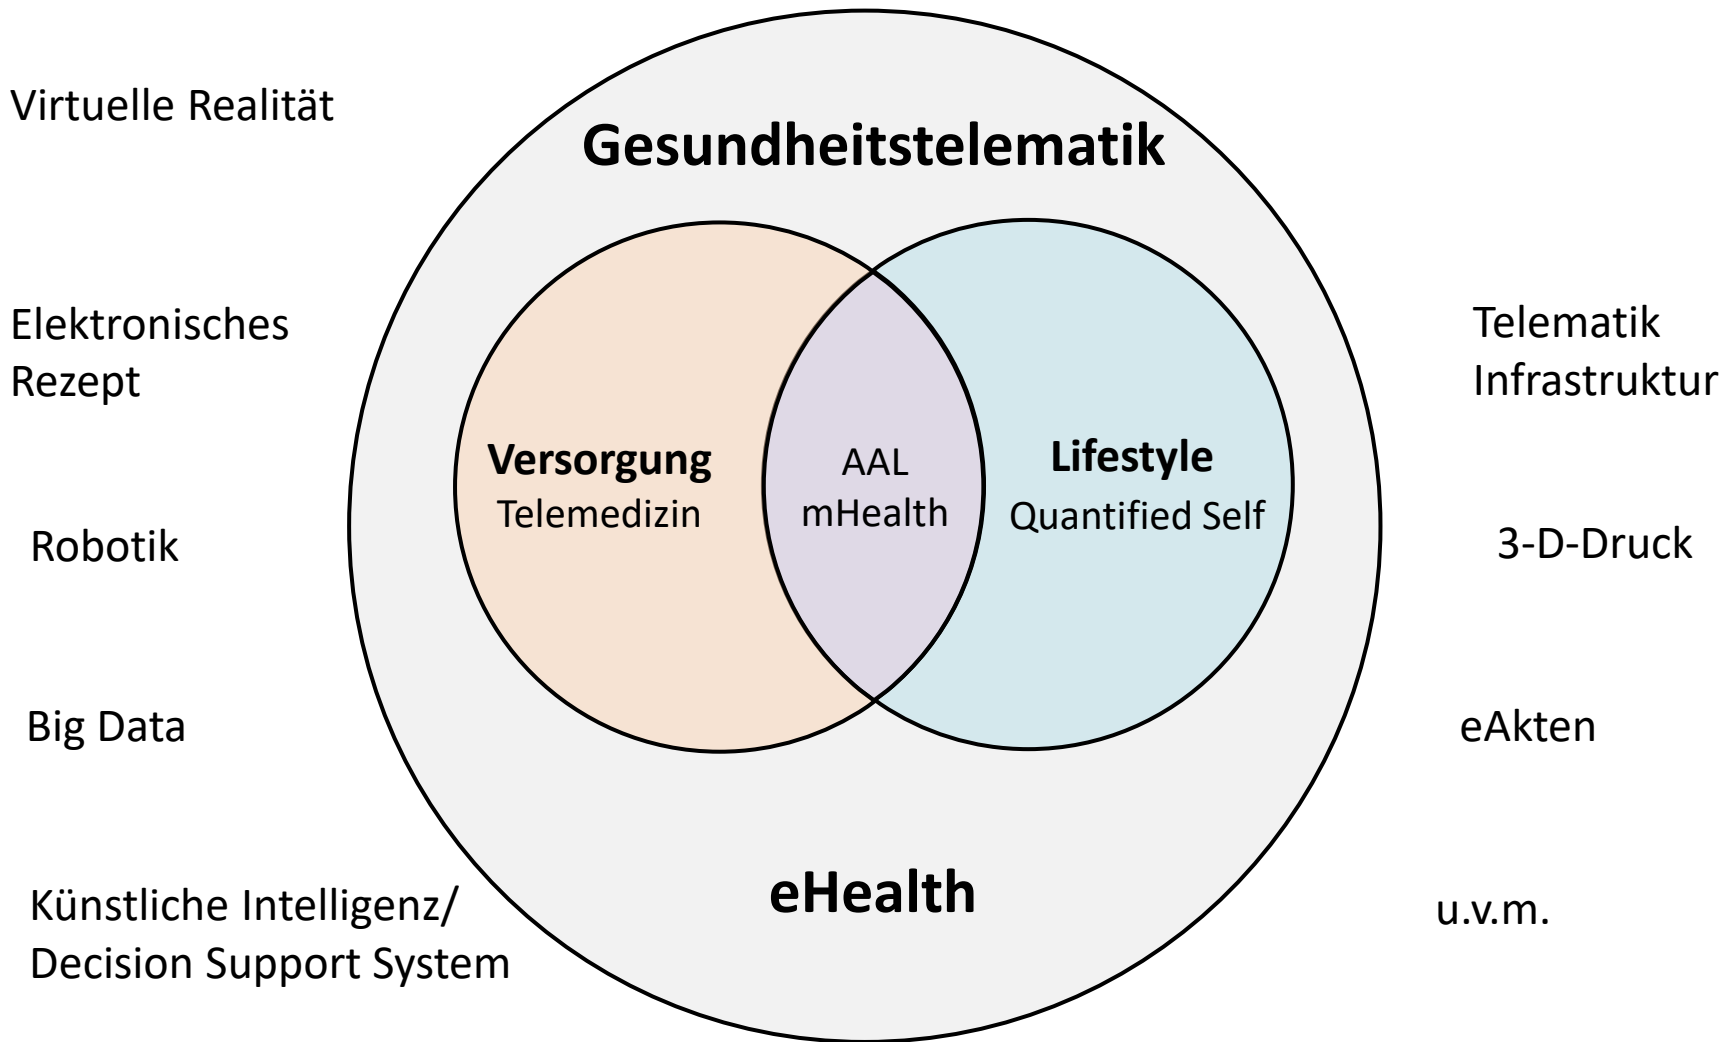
Virtuelle Realität

Gesundheitstelematik

Elektronisches Rezept

Telematik Infrastruktur

Versorgung
Telemedizin

AAL
mHealth

Lifestyle
Quantified Self

Robotik

3-D-Druck

Big Data

eAkten

Künstliche Intelligenz/ Decision Support System

eHealth

u.v.m.